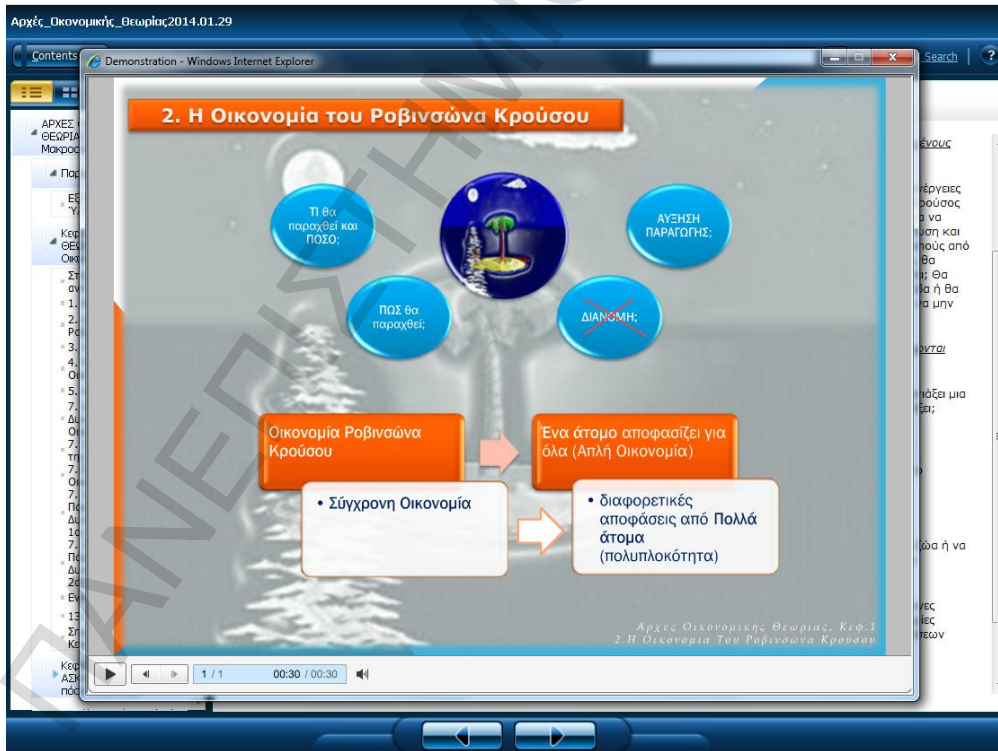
Αρχές_Οικονομικής_Θεωρίας2014.01.29

Contents

Search | ?

Demonstration - Windows Internet Explorer

2. Η Οικονομία του Ροβινσώνα Κρούσου

Τι θα παραχθεί και ΠΟΣΟ;

ΑΥΞΗΣΗ ΠΑΡΑΓΩΓΗΣ;

ΠΩΣ θα παραχθεί;

ΔΙΑΝΟΜΗ;

Οικονομία Ροβινσώνα Κρούσου

Ένα άτομο αποφασίζει για όλα (Απλή Οικονομία)

• Σύγχρονη Οικονομία

• διαφορετικές αποφάσεις από Πολλά άτομα (πολυπλοκότητα)

Αρχες Οικονομικης Θεωριας, Κεφ.1
2.Η Οικονομια Του Ροβινσωνα Κρουσου

1 / 1 00:30 / 00:30

ΑΡΧΕΣ
ΘΕΩΡΙΑ
Μακροο
Παρ
ΕΙ
Υ
Κεφ
ΘΕΩ
Οικ
Στ
αν
1.
2.
Ρο
3.
4.
Οι
5.
7.
Δι
Οι
7.
τη
7.
Οι
7.
Πο
Δι
1ο
7.
Πο
Δι
2ο
Εν
13
Στ
Κε
Κεφ
ΑΣΚ
πόσ

ένους
έργειες
ρούσος
ι να
υση και
ιούς από
θα
ι; Θα
ιθα ή θα
α μην
ονται
πάξει μια
ξει;
ζώα ή να
νες
ιες
ιτεων